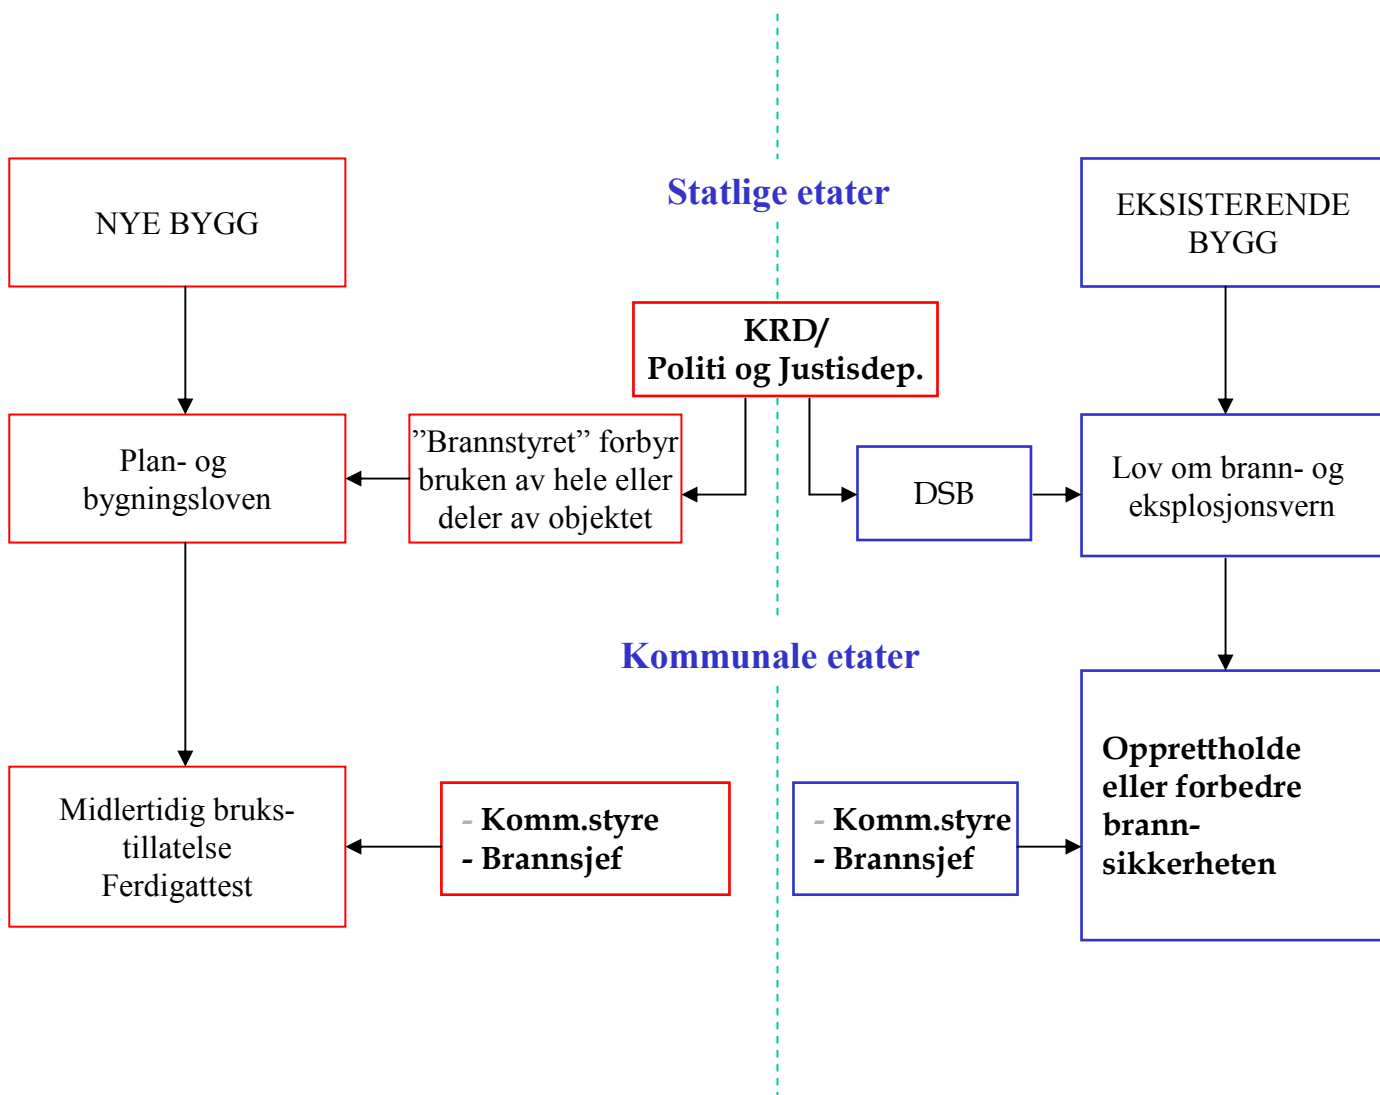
Statlige etater

NYE BYGG

EKSISTERENDE BYGG

KRD/
Politi og Justisdep.

Plan- og bygningsloven

”Brannstyret” forbyr bruken av hele eller deler av objektet

DSB

Lov om brann- og eksplosjonsvern

Kommunale etater

Midlertidig brukstillatelse
Ferdigattest

- Komm.styre
- Brannsjef

- Komm.styre
- Brannsjef

Opprettholde eller forbedre brannsikkerheten